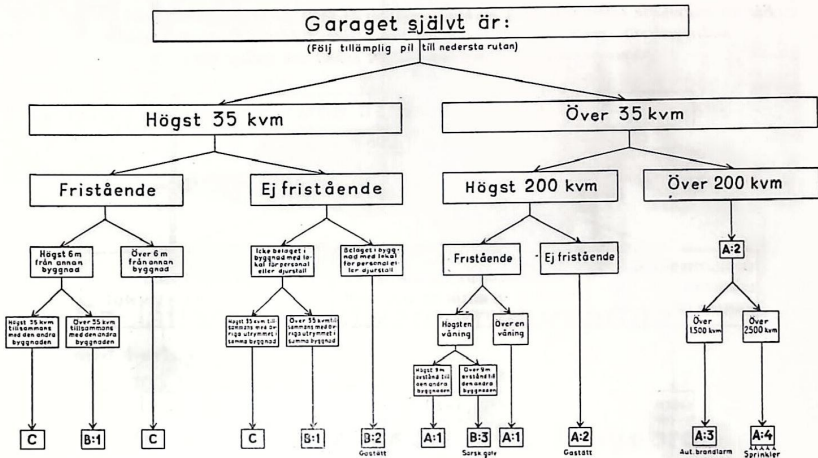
Garaget självt är:
(Följ tillämplig pil till nedersta rutan)

Högst 35 kvm

Över 35 kvm

Fristående

Ej fristående

Högst 200 kvm

Över 200 kvm

Högst 6 m från annan byggnad

Över 6 m från annan byggnad

Icke beläget i byggnad med lokal för personal eller djurstall

Beläget i byggnad med lokal för personal eller djurstall

Fristående

Ej fristående

A:2

Högst 35 kvm tillsammans med den andra byggnaden

Över 35 kvm tillsammans med den andra byggnaden

Högst 35 kvm tillsammans med övriga utrymmen i samma byggnad

Över 35 kvm tillsammans med övriga utrymmen i samma byggnad

Högst en våning

Över en våning

Över 1.500 kvm

Över 2500 kvm

Högst 9 m avstånd till den andra byggnaden

Över 9 m avstånd till den andra byggnaden

C

B:1

C

C

B:1

B:2
Gastätt

A:1

B:3
Särsk. gata

A:1

A:2
Gastätt

A:3
Aut. brandlarm

A:4
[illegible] Sprinkler